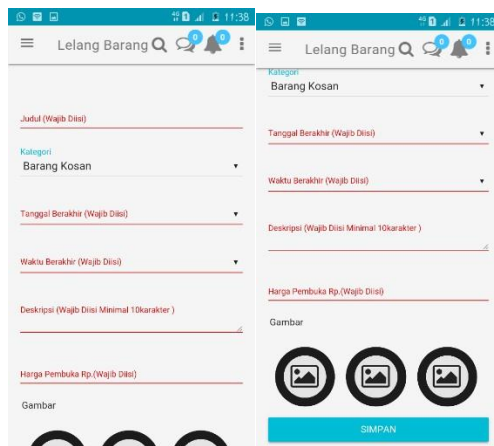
11:38

Lelang Barang

0

0

Judul (Wajib Diisi)

Kategori

Barang Kosan

Tanggal Berakhir (Wajib Diisi)

Waktu Berakhir (Wajib Diisi)

Deskripsi (Wajib Diisi Minimal 10karakter )

Harga Pembuka Rp.(Wajib Diisi)

Gambar

11:38

Lelang Barang

0

0

Kategori

Barang Kosan

Tanggal Berakhir (Wajib Diisi)

Waktu Berakhir (Wajib Diisi)

Deskripsi (Wajib Diisi Minimal 10karakter )

Harga Pembuka Rp.(Wajib Diisi)

Gambar

SIMPAN